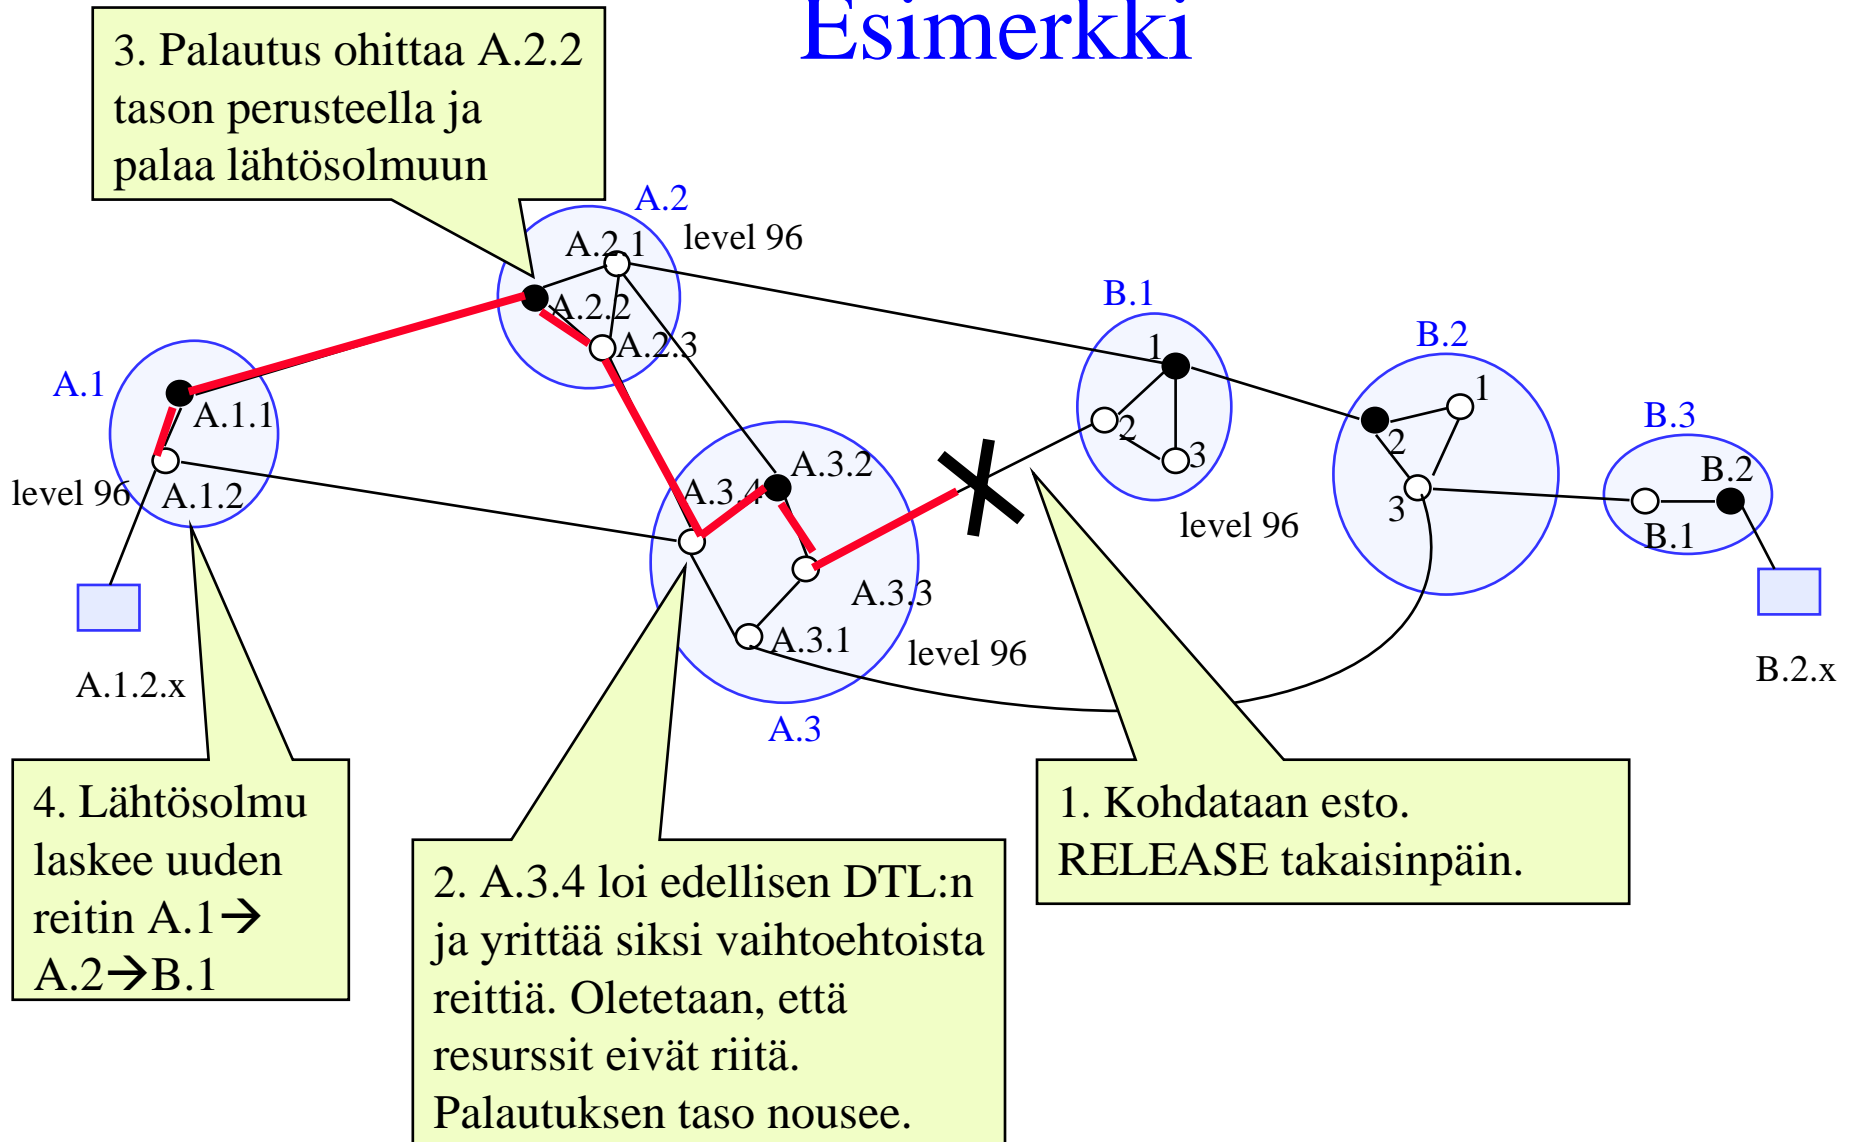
Esimerkki

3. Palautus ohittaa A.2.2 tason perusteella ja palaa lähtösolmuun

A.2
A.2.1
level 96
A.2.2
A.2.3

B.1
1
2
3
level 96

B.2
1
2
3

B.3
B.2
B.1

A.1
A.1.1
level 96
A.1.2
A.1.2.x

A.3.2
A.3.4
A.3.3
A.3.1
level 96
A.3

B.2.x

4. Lähtösolmu laskee uuden reitin A.1→ A.2→B.1

2. A.3.4 loi edellisen DTL:n ja yrittää siksi vaihtoehtoista reittiä. Oletetaan, että resurssit eivät riitä. Palautuksen taso nousee.

1. Kohdataan esto. RELEASE takaisinpäin.